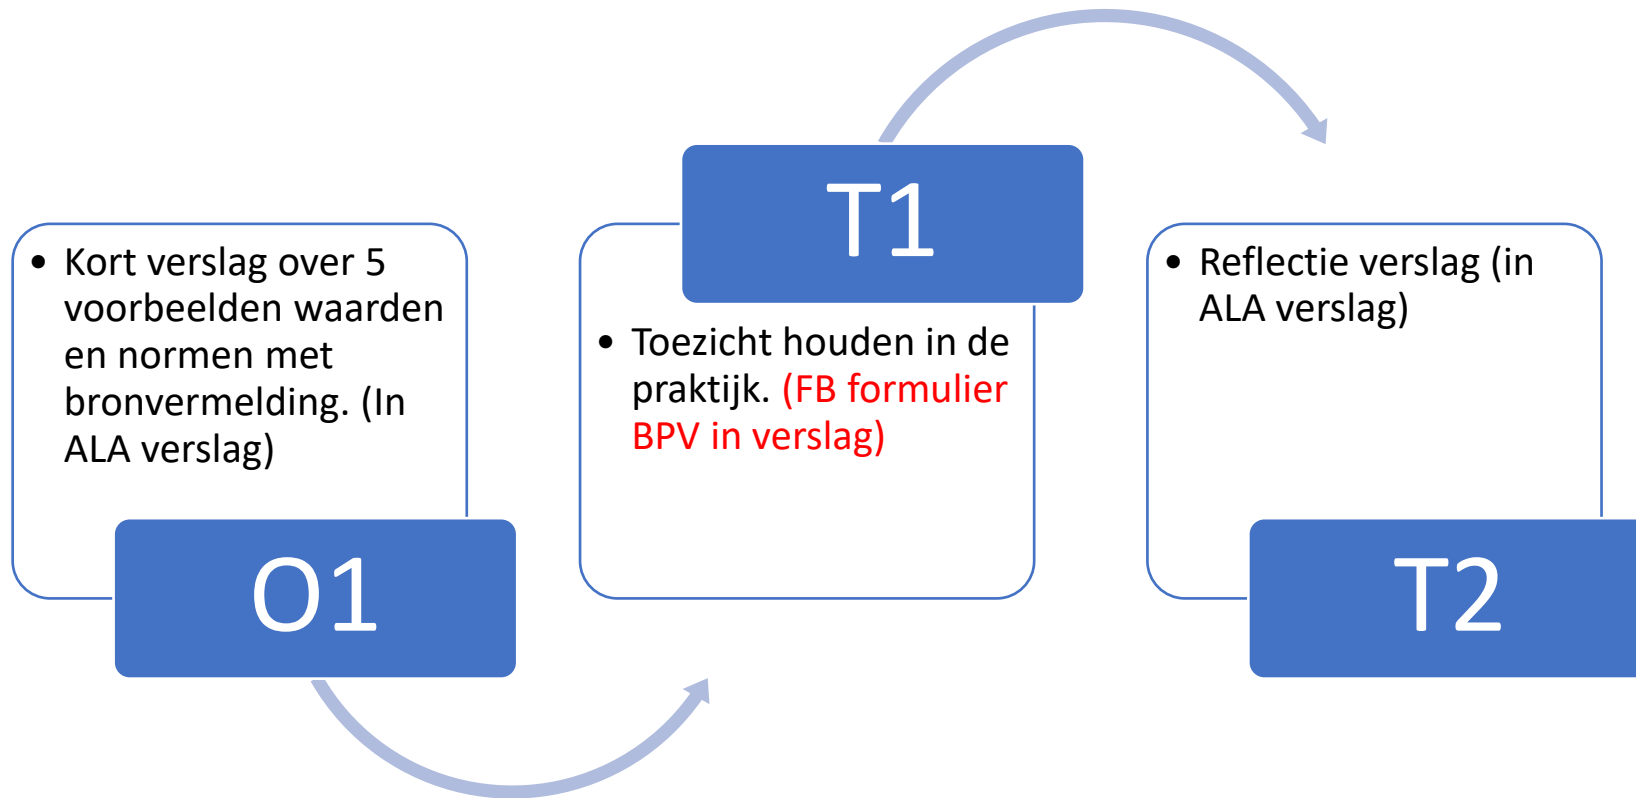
- Kort verslag over 5 voorbeelden waarden en normen met bronvermelding. (In ALA verslag)

O1

T1

- Toezicht houden in de praktijk. (FB formulier BPV in verslag)

- Reflectie verslag (in ALA verslag)

T2